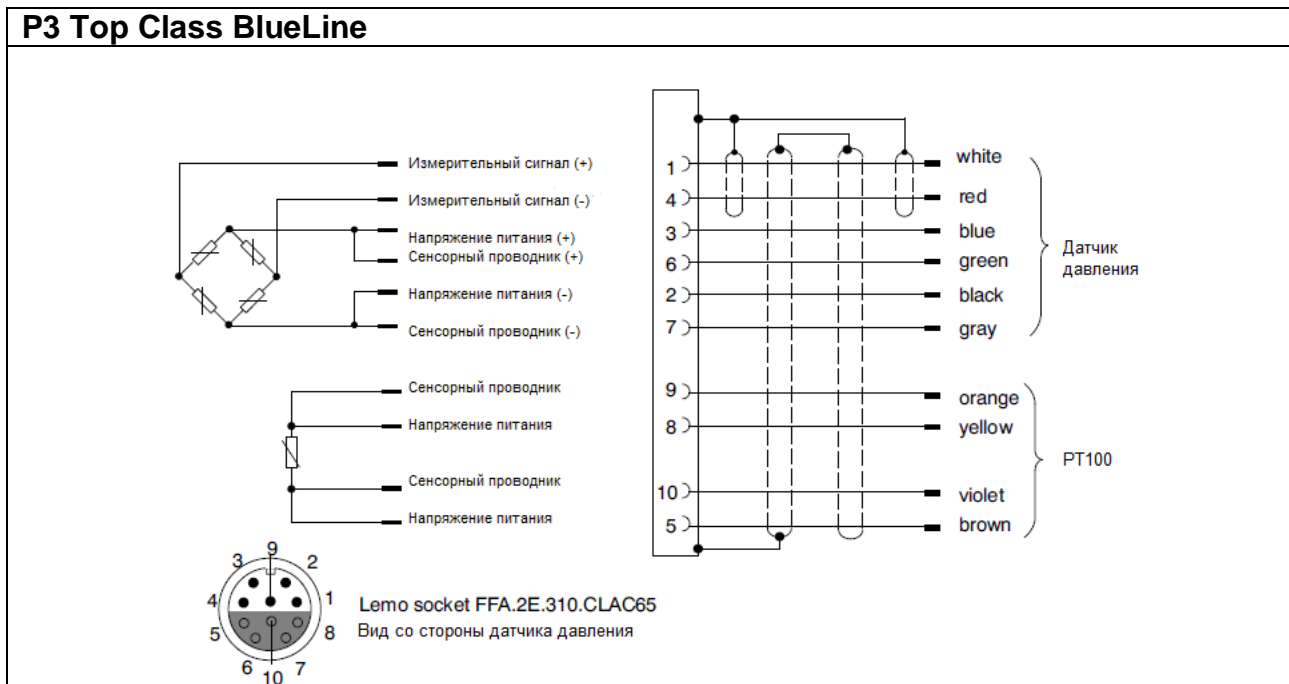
P3 Top Class BlueLine

Измерительный сигнал (+)
Измерительный сигнал (-)
Напряжение питания (+)
Сенсорный проводник (+)
Напряжение питания (-)
Сенсорный проводник (-)

Сенсорный проводник
Напряжение питания
Сенсорный проводник
Напряжение питания

1 white
4 red
3 blue
6 green
2 black
7 gray
Датчик давления

9 orange
8 yellow
10 violet
5 brown
PT100

3 9 2
4 1
5 8
6 10 7

Lemo socket FFA.2E.310.CLAC65
Вид со стороны датчика давления